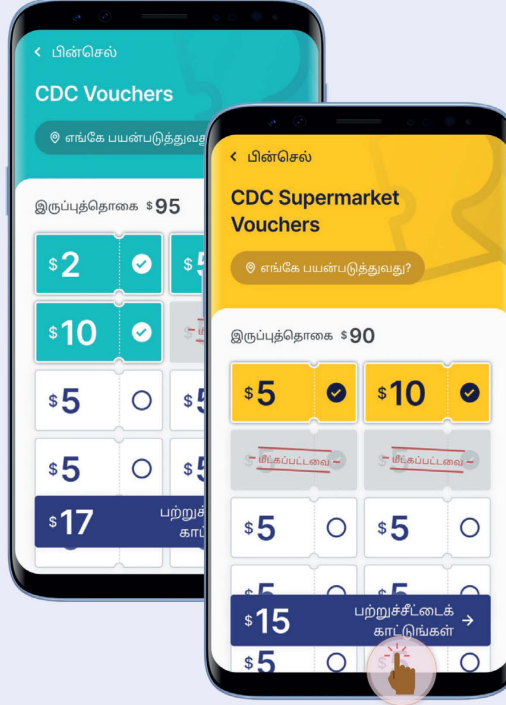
< பின்செல்

CDC Vouchers

எங்கே பயன்படுத்துவது

இருப்புத்தொகை $95

$2

$5

$10

மீட்கப்பட்டவை

$5

$5

$5

$5

$17

பற்றுச் காட்

< பின்செல்

CDC Supermarket Vouchers

எங்கே பயன்படுத்துவது?

இருப்புத்தொகை $90

$5

$10

மீட்கப்பட்டவை

மீட்கப்பட்டவை

$5

$5

$5

$5

$15

பற்றுச்சீட்டைக் காட்டுங்கள் →

$5

$5